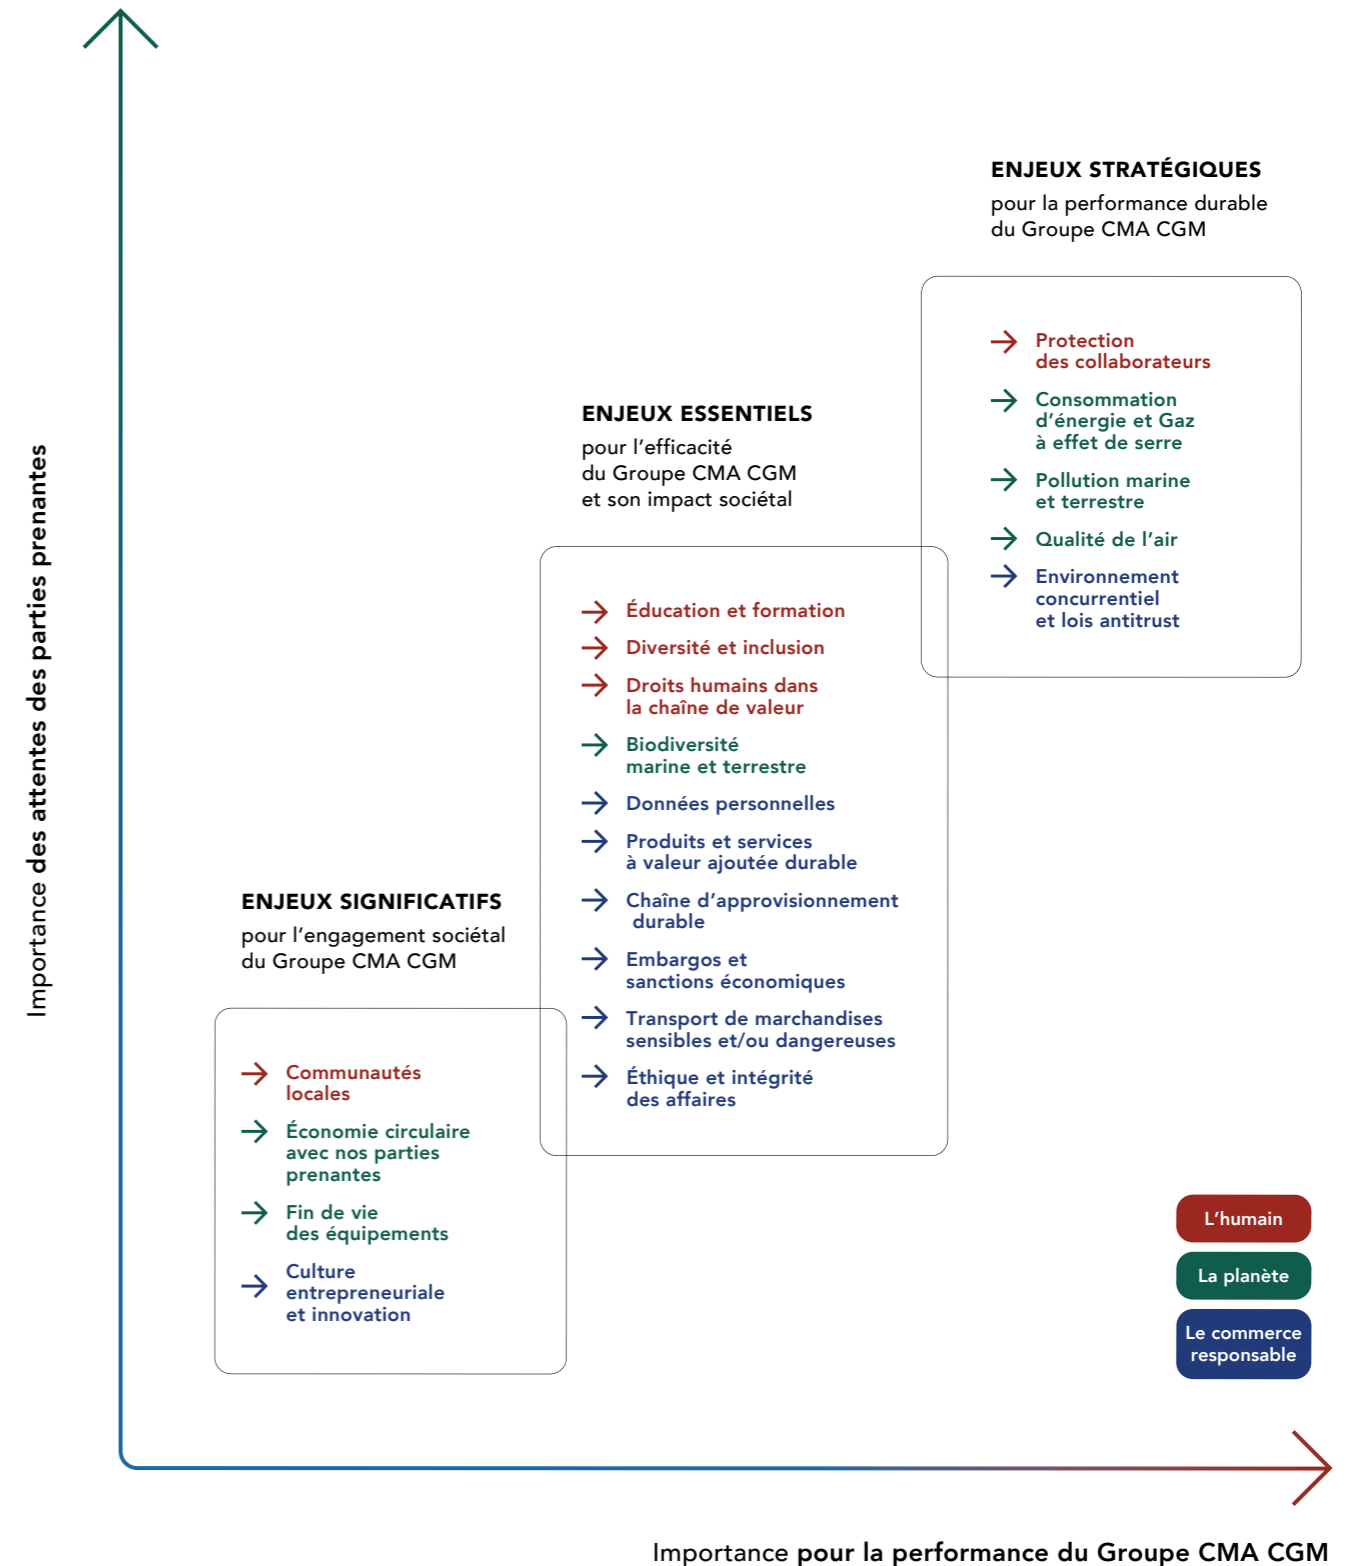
ENJEUX STRATÉGIQUES
pour la performance durable du Groupe CMA CGM

Protection des collaborateurs

Consommation d'énergie et Gaz à effet de serre

Pollution marine et terrestre

Qualité de l'air

Environnement concurrentiel et lois antitrust

ENJEUX ESSENTIELS
pour l'efficacité du Groupe CMA CGM et son impact sociétal

Éducation et formation

Diversité et inclusion

Droits humains dans la chaîne de valeur

Biodiversité marine et terrestre

Données personnelles

Produits et services à valeur ajoutée durable

Chaîne d'approvisionnement durable

Embargos et sanctions économiques

Transport de marchandises sensibles et/ou dangereuses

Éthique et intégrité des affaires

ENJEUX SIGNIFICATIFS
pour l'engagement sociétal du Groupe CMA CGM

Communautés locales

Économie circulaire avec nos parties prenantes

Fin de vie des équipements

Culture entrepreneuriale et innovation

L'humain

La planète

Le commerce responsable

Importance des attentes des parties prenantes

Importance pour la performance du Groupe CMA CGM